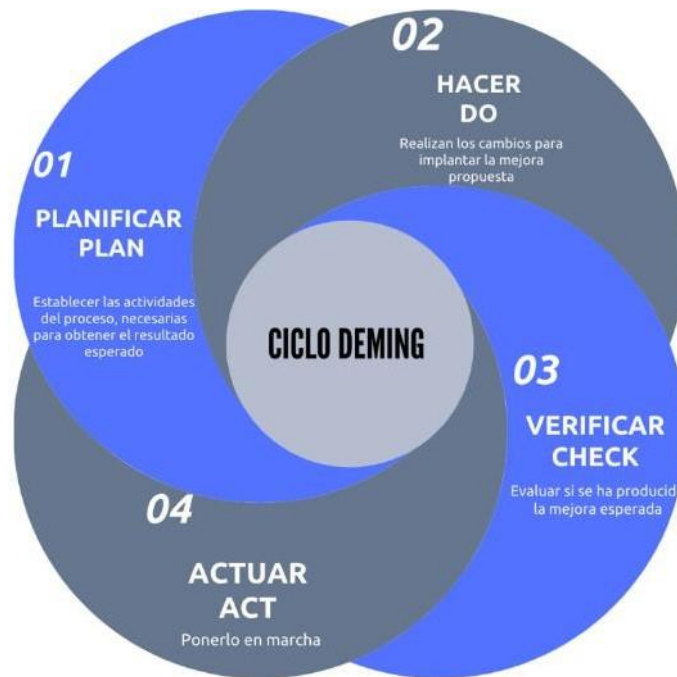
02

HACER
DO

Realizan los cambios para implantar la mejora propuesta

01

PLANIFICAR
PLAN

Establecer las actividades del proceso, necesarias para obtener el resultado esperado

CICLO DEMING

03

VERIFICAR
CHECK

Evaluar si se ha producido la mejora esperada

04

ACTUAR
ACT

Ponerlo en marcha